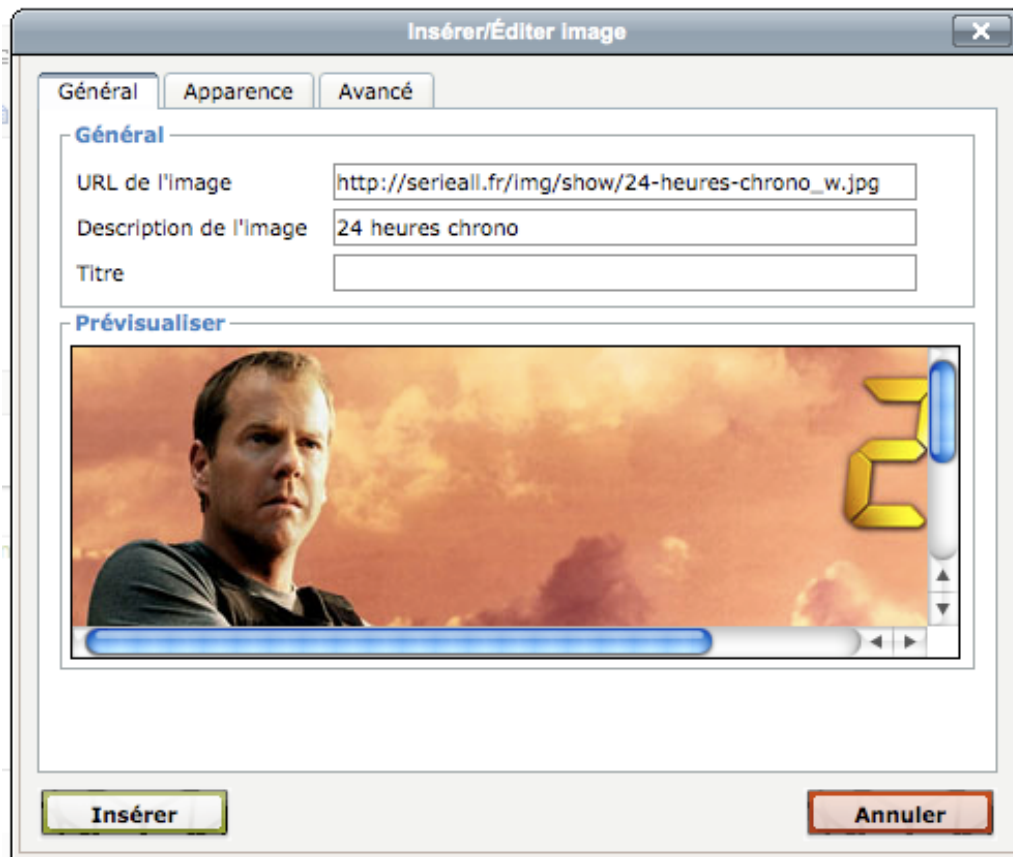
Insérer/Éditer image

Général
Apparence
Avancé

Général

URL de l'image
http://serieall.fr/img/show/24-heures-chrono_w.jpg

Description de l'image
24 heures chrono

Titre

Prévisualiser

Insérer
Annuler